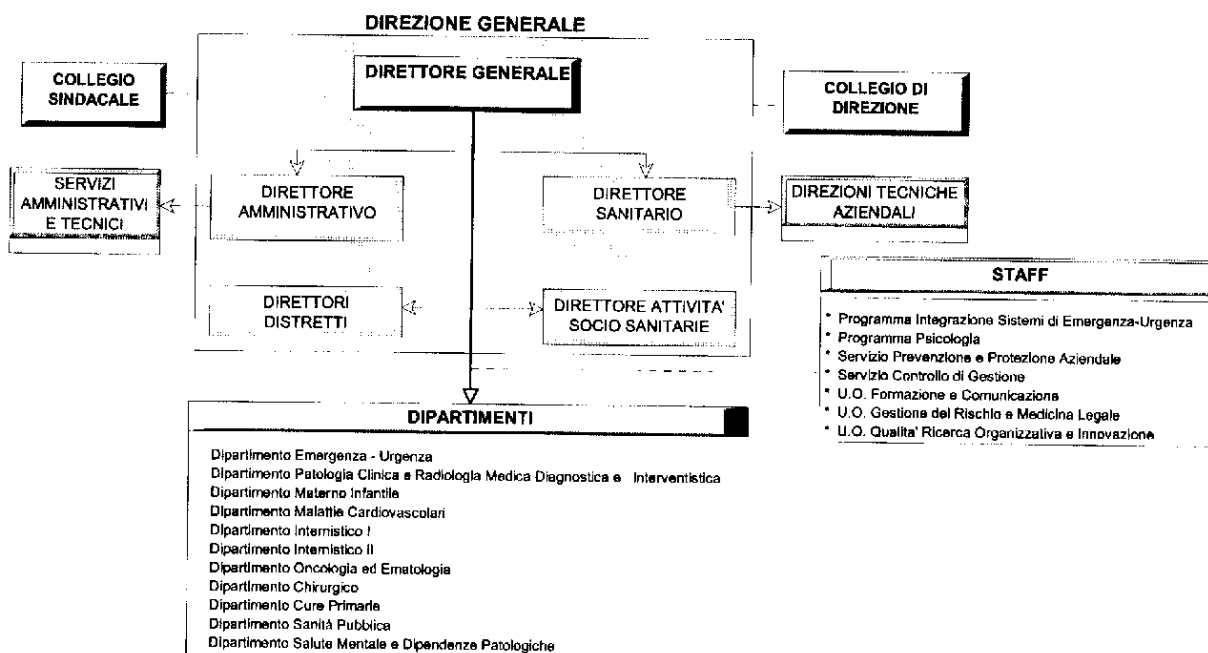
DIREZIONE GENERALE

COLLEGIO SINDACALE

DIRETTORE GENERALE

COLLEGIO DI DIREZIONE

SERVIZI AMMINISTRATIVI E TECNICI

DIRETTORE AMMINISTRATIVO

DIRETTORE SANITARIO

DIREZIONI TECNICHE AZIENDALI

STAFF

* Programma Integrazione Sistemi di Emergenza-Urgenza
* Programma Psicologia
* Servizio Prevenzione e Protezione Aziendale
* Servizio Controllo di Gestione
* U.O. Formazione e Comunicazione
* U.O. Gestione del Rischio e Medicina Legale
* U.O. Qualita' Ricerca Organizzativa e Innovazione

DIRETTORI DISTRETTI

DIRETTORE ATTIVITA' SOCIO SANITARIE

DIPARTIMENTI

Dipartimento Emergenza - Urgenza
Dipartimento Patologia Clinica e Radiologia Medica Diagnostica e Interventistica
Dipartimento Materno Infantile
Dipartimento Malattie Cardiovascolari
Dipartimento Internistico I
Dipartimento Internistico II
Dipartimento Oncologia ed Ematologia
Dipartimento Chirurgico
Dipartimento Cure Primarie
Dipartimento Sanità Pubblica
Dipartimento Salute Mentale e Dipendenze Patologiche